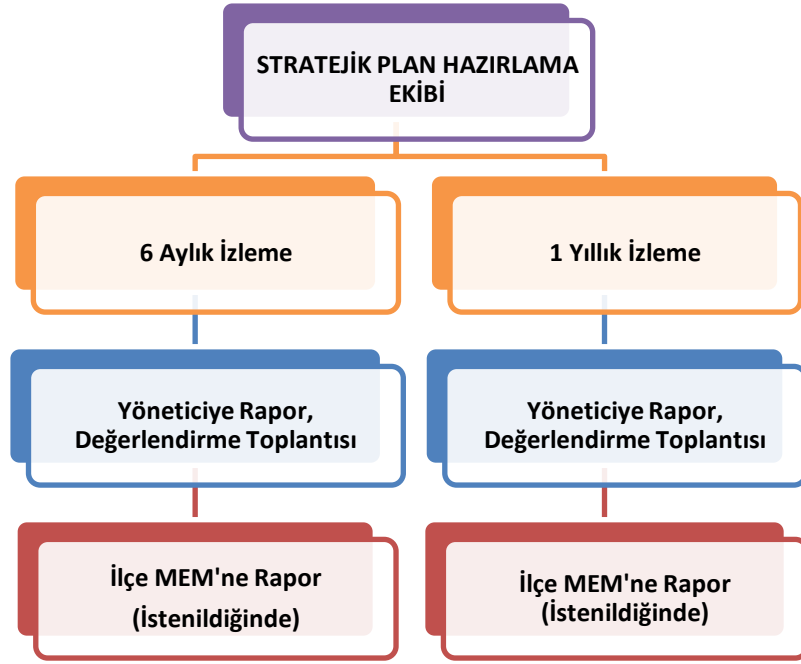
STRATEJİK PLAN HAZIRLAMA EKİBİ

6 Aylık İzleme

1 Yıllık İzleme

Yöneticiye Rapor, Değerlendirme Toplantısı

Yöneticiye Rapor, Değerlendirme Toplantısı

İlçe MEM'ne Rapor (İstenildiğinde)

İlçe MEM'ne Rapor (İstenildiğinde)